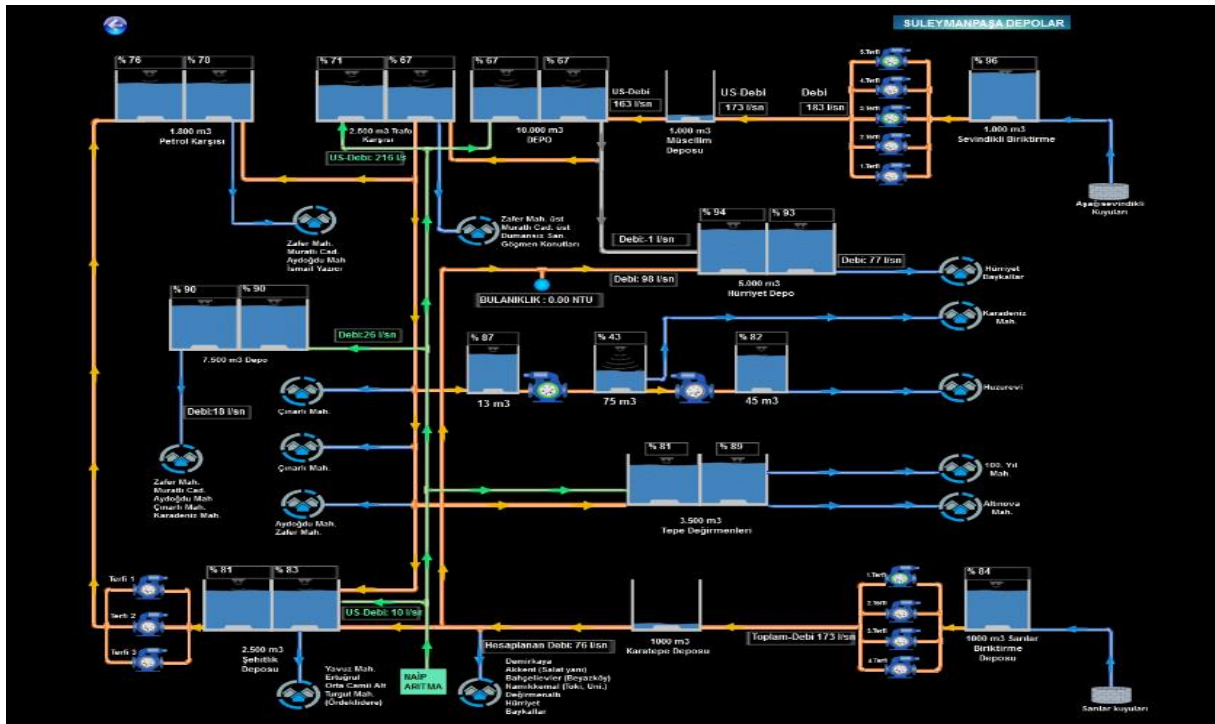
SULEYMANPAŞA DEPOLAR

% 76 % 70
1.800 m3
Petrol Karşısı

% 71 % 67
2.500 m3 Trafo Karşısı

% 67 % 67
10.000 m3
DEPO

US-Debi
163 l/sn

1.000 m3
Müsellim
Deposu

US-Debi
173 l/sn

Debi
183 l/sn

5.Terfi
4.Terfi
3.Terfi
2.Terfi
1.Terfi

% 96
1.000 m3
Sevindikli Biriktirme

Aşağısevindikli
Kuyuları

US-Debi: 216 l/s

Zafer Mah.
Muratlı Cad.
Aydoğdu Mah
İsmail Yazıcı

Zafer Mah. üst
Muratlı Cad. üst
Dumansız San.
Göçmen Konutları

Debi:-1 l/sn

% 94 % 93
5.000 m3
Hürriyet Depo

Debi: 77 l/sn

Hürriyet
Baykallar

Debi: 98 l/sn

BULANIKLIK : 0.00 NTU

% 90 % 90
7.500 m3 Depo

Debi:26 l/sn

% 87
13 m3

% 43
75 m3

% 82
45 m3

Karadeniz
Mah.

Huzurevi

Çınarlı Mah.

Debi:18 l/sn

Çınarlı Mah.

Zafer Mah.
Muratlı Cad.
Aydoğdu Mah
Çınarlı Mah.
Karadeniz Mah.

% 81 % 89
3.500 m3
Tepe Değirmenleri

100. Yıl
Mah.

Altınova
Mah.

Aydoğdu Mah.
Zafer Mah.

Terfi 1
Terfi 2
Terfi 3

% 81 % 83
2.500 m3
Şehitlik
Deposu

US-Debi: 10 l/sn

Yavuz Mah.
Ertuğrul
Orta Camii Altı
Turgut Mah.
(Ördekdere)

NAİP
ARITMA

Hesaplanan Debi: 76 l/sn

Demirkaya
Akkent (Salat yanı)
Bahçelievler (Beyazköy)
Namıkkemal (Toki, Uni.)
Değirmenaltı
Hürriyet
Baykallar

1000 m3
Karatepe Deposu

Toplam-Debi 173 l/sn

1.Terfi
2.Terfi
3.Terfi
4.Terfi

% 84
1000 m3 Sarılar
Biriktirme
Deposu

Sarılar kuyuları